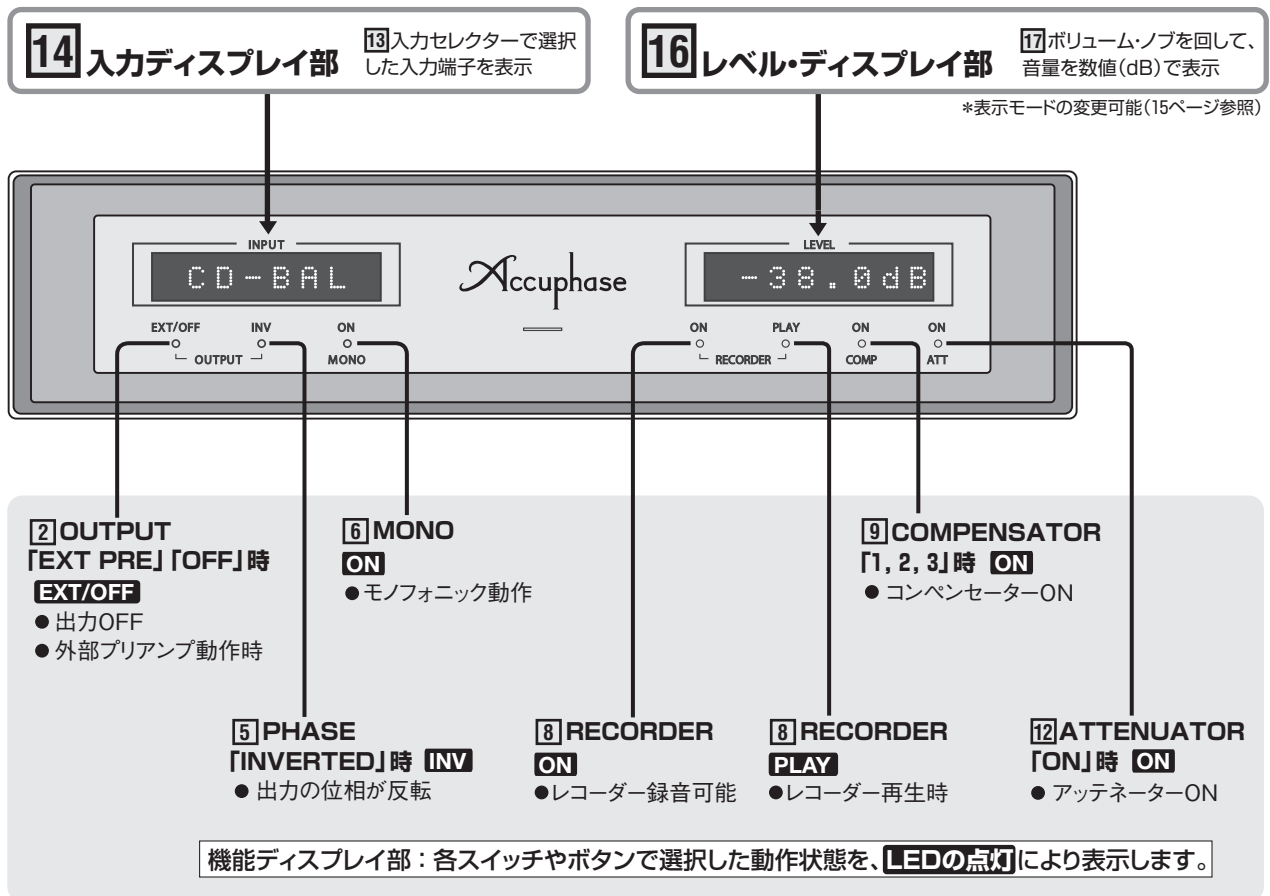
14 入力ディスプレイ部 13入力セレクターで選択した入力端子を表示

16 レベル・ディスプレイ部 17ボリューム・ノブを回して、音量を数値(dB)で表示

*表示モードの変更可能(15ページ参照)

INPUT
CD-BAL

Accuphase

LEVEL
-38.0dB

EXT/OFF INV ON
OUTPUT MONO

ON PLAY ON ON
RECORDER COMP ATT

2 OUTPUT
「EXT PRE」「OFF」時
EXT/OFF
● 出力OFF
● 外部プリアンプ動作時

6 MONO
ON
● モノフォニック動作

9 COMPENSATOR
「1, 2, 3」時 ON
● コンペンセーターON

5 PHASE
「INVERTED」時 INV
● 出力の位相が反転

8 RECORDER
ON
●レコーダー録音可能

8 RECORDER
PLAY
●レコーダー再生時

12 ATTENUATOR
「ON」時 ON
● アッテネーターON

機能ディスプレイ部：各スイッチやボタンで選択した動作状態を、LEDの点灯により表示します。